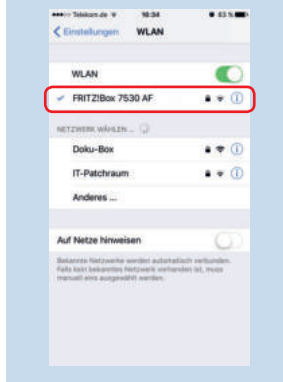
••••○ Telekom.de 16:34 83 %

< Einstellungen WLAN

WLAN

✓ FRITZ!Box 7530 AF

NETZWERK WÄHLEN ...

Doku-Box

IT-Patchraum

Anderes ...

Auf Netze hinweisen

Bekannte Netzwerke werden automatisch verbunden. Falls kein bekanntes Netzwerk vorhanden ist, muss manuell eins ausgewählt werden.